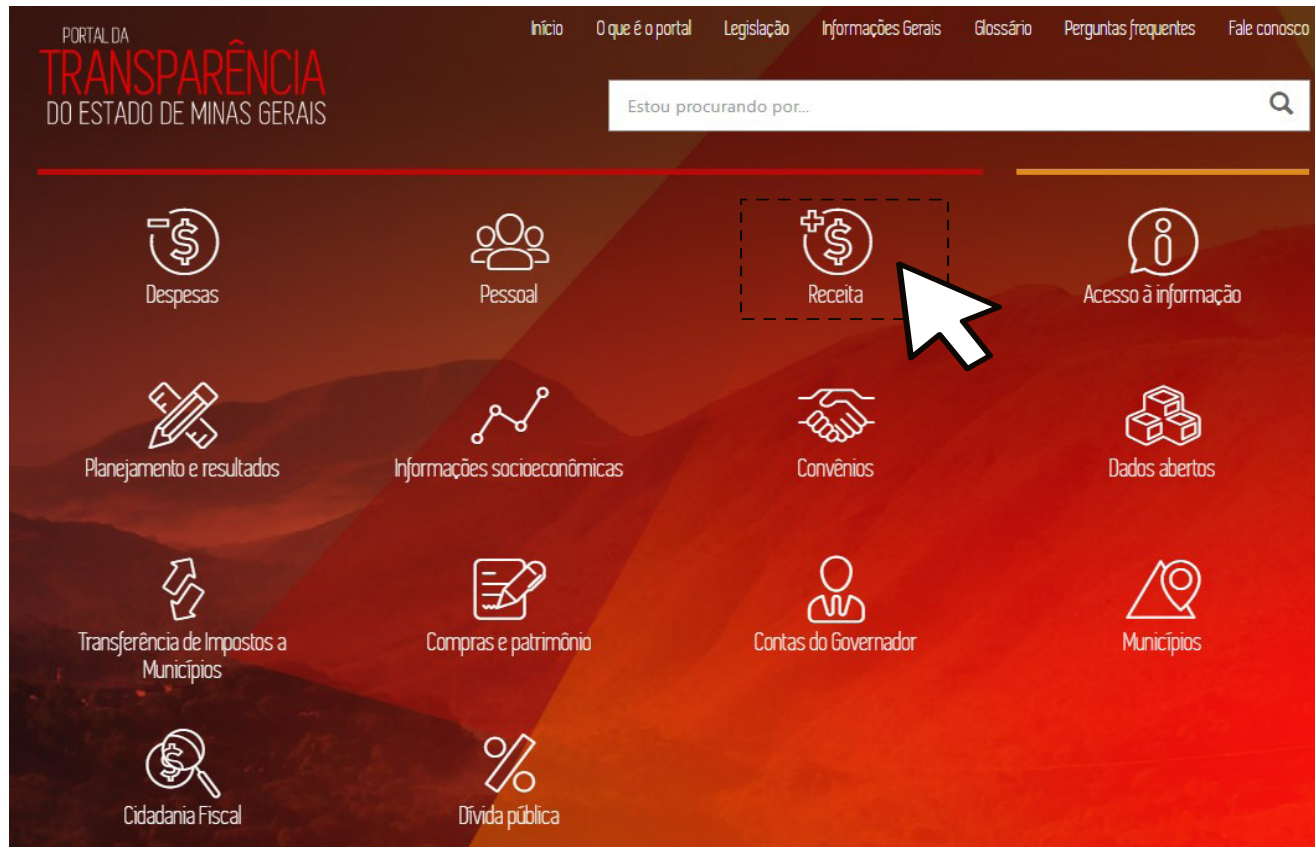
PORTAL DA
TRANSPARÊNCIA
DO ESTADO DE MINAS GERAIS

Início
O que é o portal
Legislação
Informações Gerais
Glossário
Perguntas frequentes
Fale conosco

Estou procurando por...

Despesas
Pessoal
Receita
Acesso à informação

Planejamento e resultados
Informações socioeconômicas
Convênios
Dados abertos

Transferência de Impostos a Municípios
Compras e patrimônio
Contas do Governador
Municípios

Cidadania Fiscal
Dívida pública